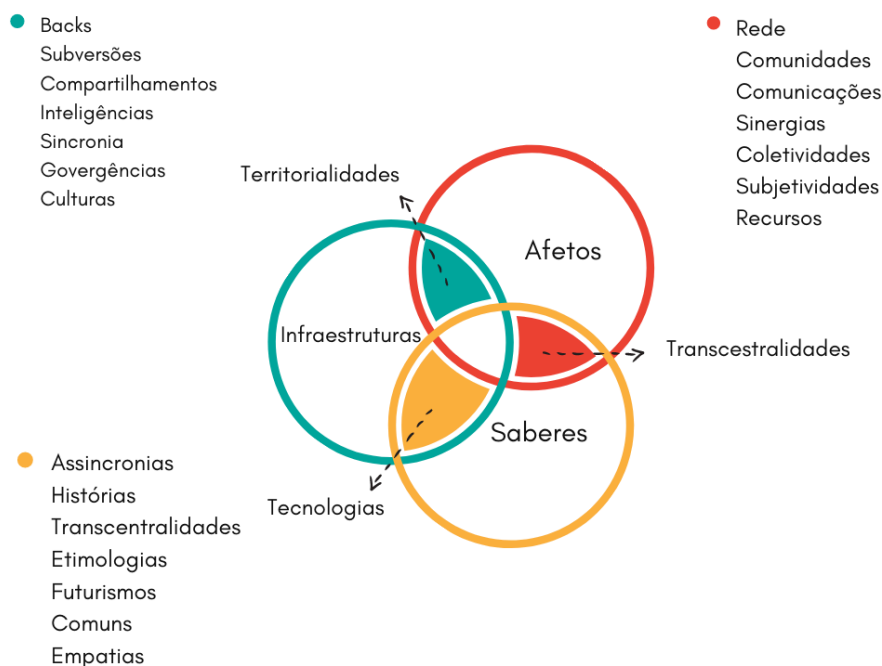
Backs
Subversões
Compartilhamentos
Inteligências
Sincronia
Govergências
Culturas

Rede
Comunidades
Comunicações
Sinergias
Coletividades
Subjetividades
Recursos

Territorialidades

Afetos

Infraestruturas

Transcestralidades

Saberes

Assincronias
Histórias
Transcentralidades
Etimologias
Futurismos
Comuns
Empatias

Tecnologias